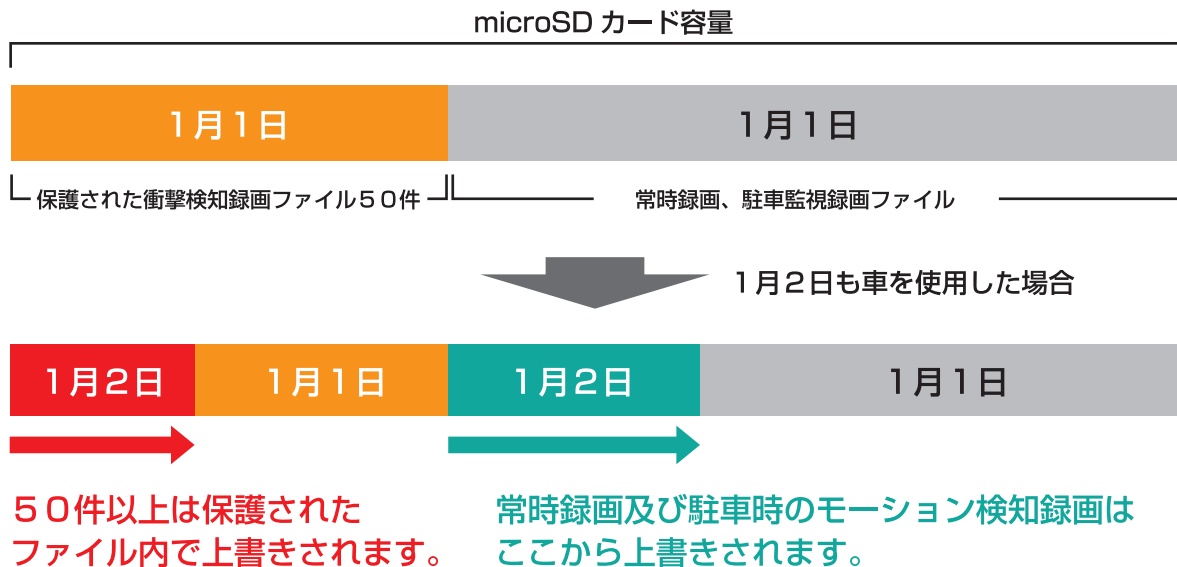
microSD カード容量

1月1日

1月1日

保護された衝撃検知録画ファイル５０件

常時録画、駐車監視録画ファイル

1月２日も車を使用した場合

1月2日

1月1日

1月2日

1月1日

５０件以上は保護された
ファイル内で上書きされます。

常時録画及び駐車時のモーション検知録画は
ここから上書きされます。